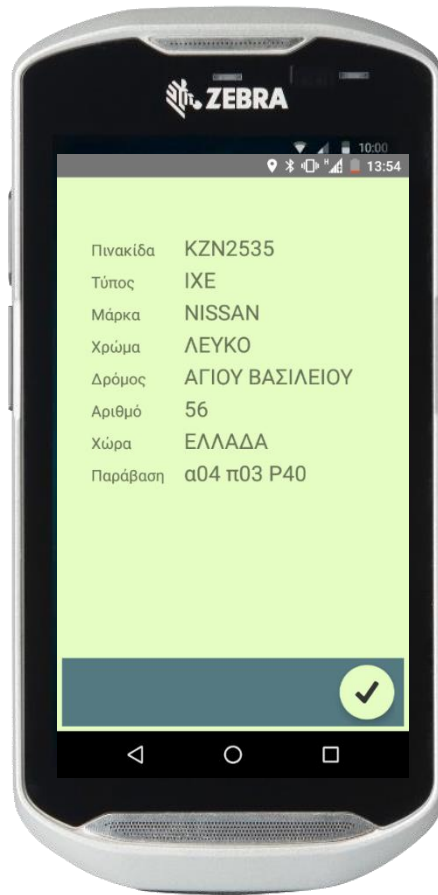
ZEBRA

10:00
13:54

| | |
|---|---|
| Πινακίδα | KZN2535 |
| Τύπος | IXE |
| Μάρκα | NISSAN |
| Χρώμα | ΛΕΥΚΟ |
| Δρόμος | ΑΓΙΟΥ ΒΑΣΙΛΕΙΟΥ |
| Αριθμό | 56 |
| Χώρα | ΕΛΛΑΔΑ |
| Παράβαση | α04 π03 Ρ40 |

✓